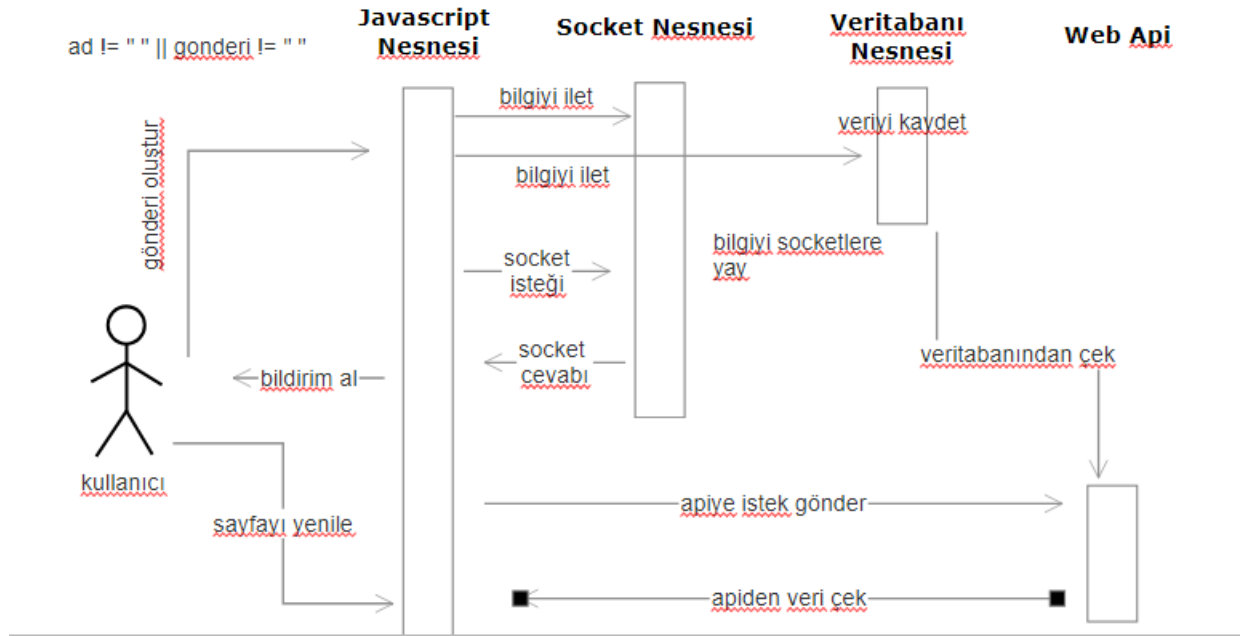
ad != " " || gonderi != " "

Javascript Nesnesi

Socket Nesnesi

Veritabanı Nesnesi

Web Api

bilgiyi ilet

veriyi kaydet

gönderi oluştur

bilgiyi ilet

bilgiyi socketlere yay

socket isteği

socket cevabı

veritabanından çek

bildirim al

kullanıcı

sayfayı yenile

apiye istek gönder

apiden veri çek